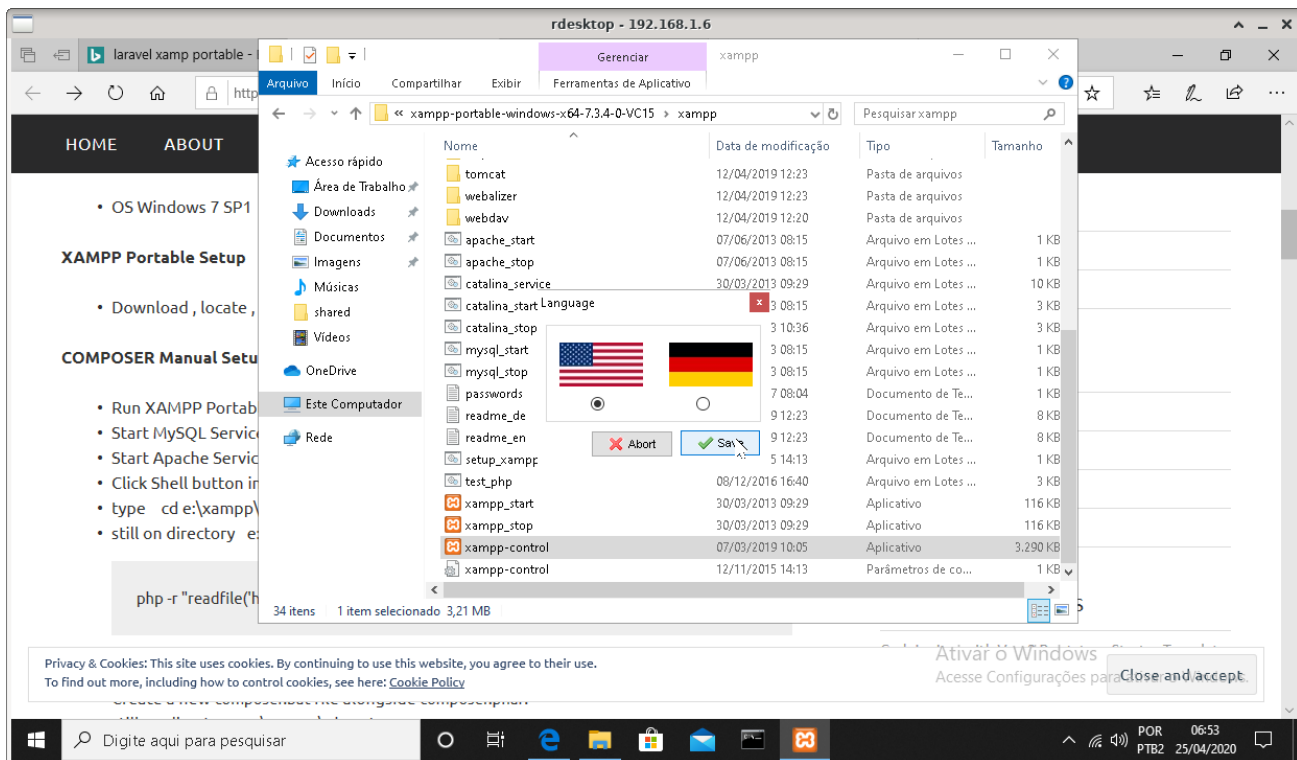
rdesktop - 192.168.1.6

laravel xamp portable -

http

HOME ABOUT

• OS Windows 7 SP1

XAMPP Portable Setup

• Download , locate ,

COMPOSER Manual Setu

• Run XAMPP Portab
• Start MySQL Servic
• Start Apache Servic
• Click Shell button i
• type cd e:\xampp\
• still on directory e:

php -r "readfile('h

Gerenciar xampp
Arquivo Início Compartilhar Exibir Ferramentas de Aplicativo

« xampp-portable-windows-x64-7.3.4-0-VC15 › xampp
Pesquisar xampp

Acesso rápido
Área de Trabalho
Downloads
Documentos
Imagens
Músicas
shared
Vídeos
OneDrive
Este Computador
Rede

| Nome | Data de modificação | Tipo | Tamanho |
|---|---|---|---|
| tomcat | 12/04/2019 12:23 | Pasta de arquivos | |
| webalizer | 12/04/2019 12:23 | Pasta de arquivos | |
| webdav | 12/04/2019 12:20 | Pasta de arquivos | |
| apache_start | 07/06/2013 08:15 | Arquivo em Lotes ... | 1 KB |
| apache_stop | 07/06/2013 08:15 | Arquivo em Lotes ... | 1 KB |
| catalina_service | 30/03/2013 09:29 | Arquivo em Lotes ... | 10 KB |
| catalina_start | 3 08:15 | Arquivo em Lotes ... | 3 KB |
| catalina_stop | 3 10:36 | Arquivo em Lotes ... | 3 KB |
| mysql_start | 3 08:15 | Arquivo em Lotes ... | 1 KB |
| mysql_stop | 3 08:15 | Arquivo em Lotes ... | 1 KB |
| passwords | 7 08:04 | Documento de Te... | 1 KB |
| readme_de | 9 12:23 | Documento de Te... | 8 KB |
| readme_en | 9 12:23 | Documento de Te... | 8 KB |
| setup_xampp | 5 14:13 | Arquivo em Lotes ... | 1 KB |
| test_php | 08/12/2016 16:40 | Arquivo em Lotes ... | 3 KB |
| xampp_start | 30/03/2013 09:29 | Aplicativo | 116 KB |
| xampp_stop | 30/03/2013 09:29 | Aplicativo | 116 KB |
| xampp-control | 07/03/2019 10:05 | Aplicativo | 3.290 KB |
| xampp-control | 12/11/2015 14:13 | Parâmetros de co... | 1 KB |

34 itens 1 item selecionado 3,21 MB

Language
Abort Save

Privacy & Cookies: This site uses cookies. By continuing to use this website, you agree to their use.
To find out more, including how to control cookies, see here: Cookie Policy

Ativar o Windows
Acesse Configurações para ativar o Windows.
Close and accept

Digite aqui para pesquisar
POR PTB2 06:53 25/04/2020